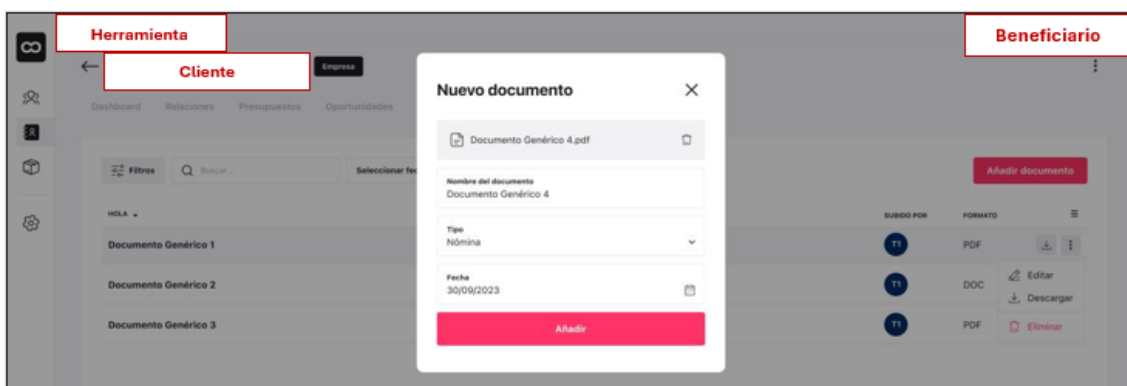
Herramienta

Cliente

Empresa

Beneficiario

Dashboard Relaciones Presupuestos Oportunidades

Filtros

Buscar...

Seleccionar fe

Añadir documento

HOLA

SUBIDO POR

FORMATO

Documento Genérico 1

TI

PDF

Documento Genérico 2

TI

DOC

Documento Genérico 3

TI

PDF

Editar

Descargar

Eliminar

Nuevo documento

Documento Genérico 4.pdf

Nombre del documento
Documento Genérico 4

Tipo
Nómina

Fecha
30/09/2023

Añadir